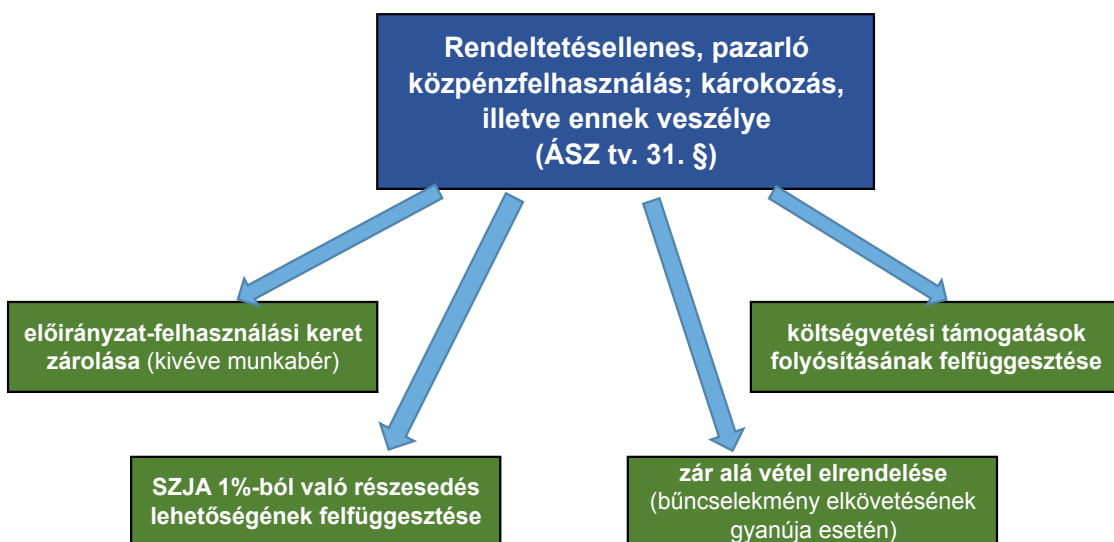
Rendeltetésellenes, pazarló közpénzfelhasználás; károkozás, illetve ennek veszélye
(ÁSZ tv. 31. §)

előirányzat-felhasználási keret zárolása (kivéve munkabér)

költségvetési támogatások folyósításának felfüggesztése

SZJA 1%-ból való részesedés lehetőségének felfüggesztése

zár alá vétel elrendelése (bűncselekmény elkövetésének gyanúja esetén)